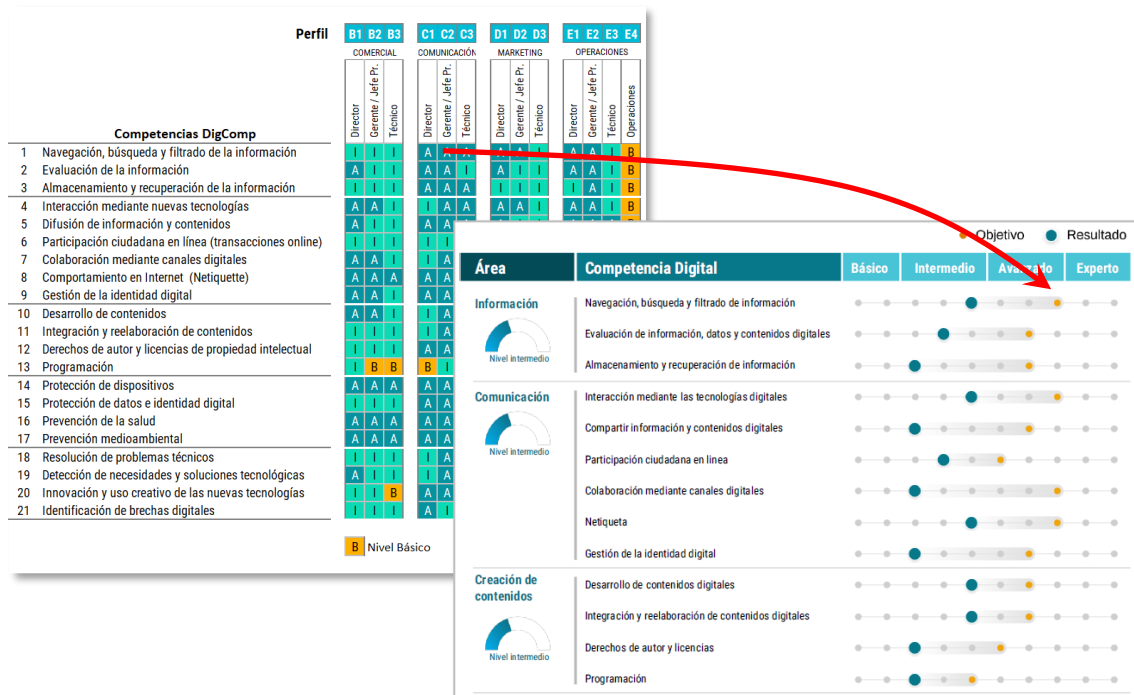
Perfil

| | B1 | B2 | B3 | C1 | C2 | C3 | D1 | D2 | D3 | E1 | E2 | E3 | E4 |
|---|---|---|---|---|---|---|---|---|---|---|---|---|---|
| | COMERCIAL | | | COMUNICACIÓN | | | MARKETING | | | OPERACIONES | | | |
| Competencias DigComp | Director | Gerente / Jefe Pr. | Técnico | Director | Gerente / Jefe Pr. | Técnico | Director | Gerente / Jefe Pr. | Técnico | Director | Gerente / Jefe Pr. | Técnico | Operaciones |
| 1 Navegación, búsqueda y filtrado de la información | I | I | I | A | A | | A | | | A | A | I | B |
| 2 Evaluación de la información | A | I | I | A | A | I | A | I | I | A | A | I | B |
| 3 Almacenamiento y recuperación de la información | I | I | I | A | A | A | I | I | I | I | A | I | B |
| 4 Interacción mediante nuevas tecnologías | A | A | I | I | A | I | A | A | I | A | A | I | B |
| 5 Difusión de información y contenidos | A | A | I | A | A | I | A | A | I | A | A | I | |
| 6 Participación ciudadana en línea (transacciones online) | I | I | I | I | I | | | | | | | | |
| 7 Colaboración mediante canales digitales | A | A | I | I | A | | | | | | | | |
| 8 Comportamiento en Internet (Netiquette) | A | A | A | A | A | | | | | | | | |
| 9 Gestión de la identidad digital | A | A | I | A | A | | | | | | | | |
| 10 Desarrollo de contenidos | A | A | I | I | A | | | | | | | | |
| 11 Integración y reelaboración de contenidos | I | I | I | I | A | | | | | | | | |
| 12 Derechos de autor y licencias de propiedad intelectual | I | I | I | A | A | | | | | | | | |
| 13 Programación | I | B | B | B | I | | | | | | | | |
| 14 Protección de dispositivos | A | A | A | A | A | | | | | | | | |
| 15 Protección de datos e identidad digital | A | A | A | A | A | | | | | | | | |
| 16 Prevención de la salud | A | A | A | A | A | | | | | | | | |
| 17 Prevención medioambiental | A | A | A | A | A | | | | | | | | |
| 18 Resolución de problemas técnicos | I | I | I | I | A | | | | | | | | |
| 19 Detección de necesidades y soluciones tecnológicas | A | I | I | I | A | | | | | | | | |
| 20 Innovación y uso creativo de las nuevas tecnologías | I | I | B | I | A | | | | | | | | |
| 21 Identificación de brechas digitales | I | I | I | A | I | | | | | | | | |

B Nivel Básico

Objetivo Resultado

| Área | Competencia Digital | Básico | Intermedio | Avanzado | Experto |
|---|---|---|---|---|---|
| Información | Navegación, búsqueda y filtrado de información | | | | |
| Nivel intermedio | Evaluación de información, datos y contenidos digitales | | | | |
| | Almacenamiento y recuperación de información | | | | |
| Comunicación | Interacción mediante las tecnologías digitales | | | | |
| Nivel intermedio | Compartir información y contenidos digitales | | | | |
| | Participación ciudadana en línea | | | | |
| | Colaboración mediante canales digitales | | | | |
| | Netiqueta | | | | |
| | Gestión de la identidad digital | | | | |
| Creación de contenidos | Desarrollo de contenidos digitales | | | | |
| Nivel intermedio | Integración y reelaboración de contenidos digitales | | | | |
| | Derechos de autor y licencias | | | | |
| | Programación | | | | |